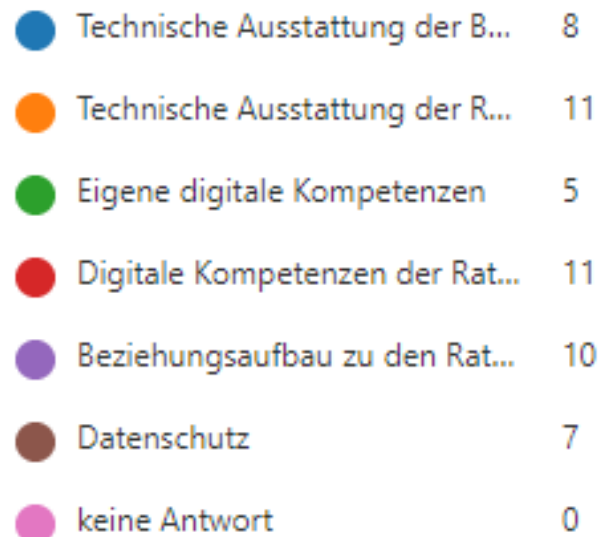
Technische Ausstattung der B... 8

Technische Ausstattung der R... 11

Eigene digitale Kompetenzen 5

Digitale Kompetenzen der Rat... 11

Beziehungsaufbau zu den Rat... 10

Datenschutz 7

keine Antwort 0